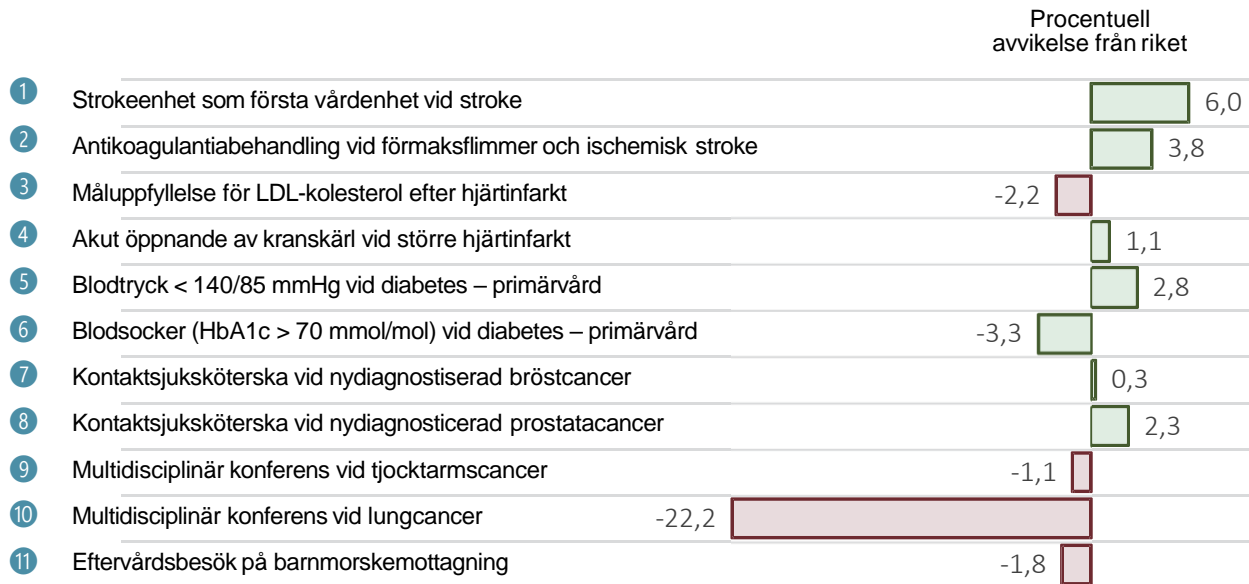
Procentuell avvikelse från riket

| | | |
|---|---|---|
| 1 | Strokeenhet som första vårdenhet vid stroke | 6,0 |
| 2 | Antikoagulantiabehandling vid förmaksflimmer och ischemisk stroke | 3,8 |
| 3 | Måluppfyllelse för LDL-kolesterol efter hjärtinfarkt | -2,2 |
| 4 | Akut öppnande av kranskärl vid större hjärtinfarkt | 1,1 |
| 5 | Blodtryck < 140/85 mmHg vid diabetes – primärvård | 2,8 |
| 6 | Blodsocker (HbA1c > 70 mmol/mol) vid diabetes – primärvård | -3,3 |
| 7 | Kontaktsjuksköterska vid nydiagnostiserad bröstcancer | 0,3 |
| 8 | Kontaktsjuksköterska vid nydiagnosticerad prostatacancer | 2,3 |
| 9 | Multidisciplinär konferens vid tjocktarmscancer | -1,1 |
| 10 | Multidisciplinär konferens vid lungcancer | -22,2 |
| 11 | Eftervårdsbesök på barnmorskemottagning | -1,8 |